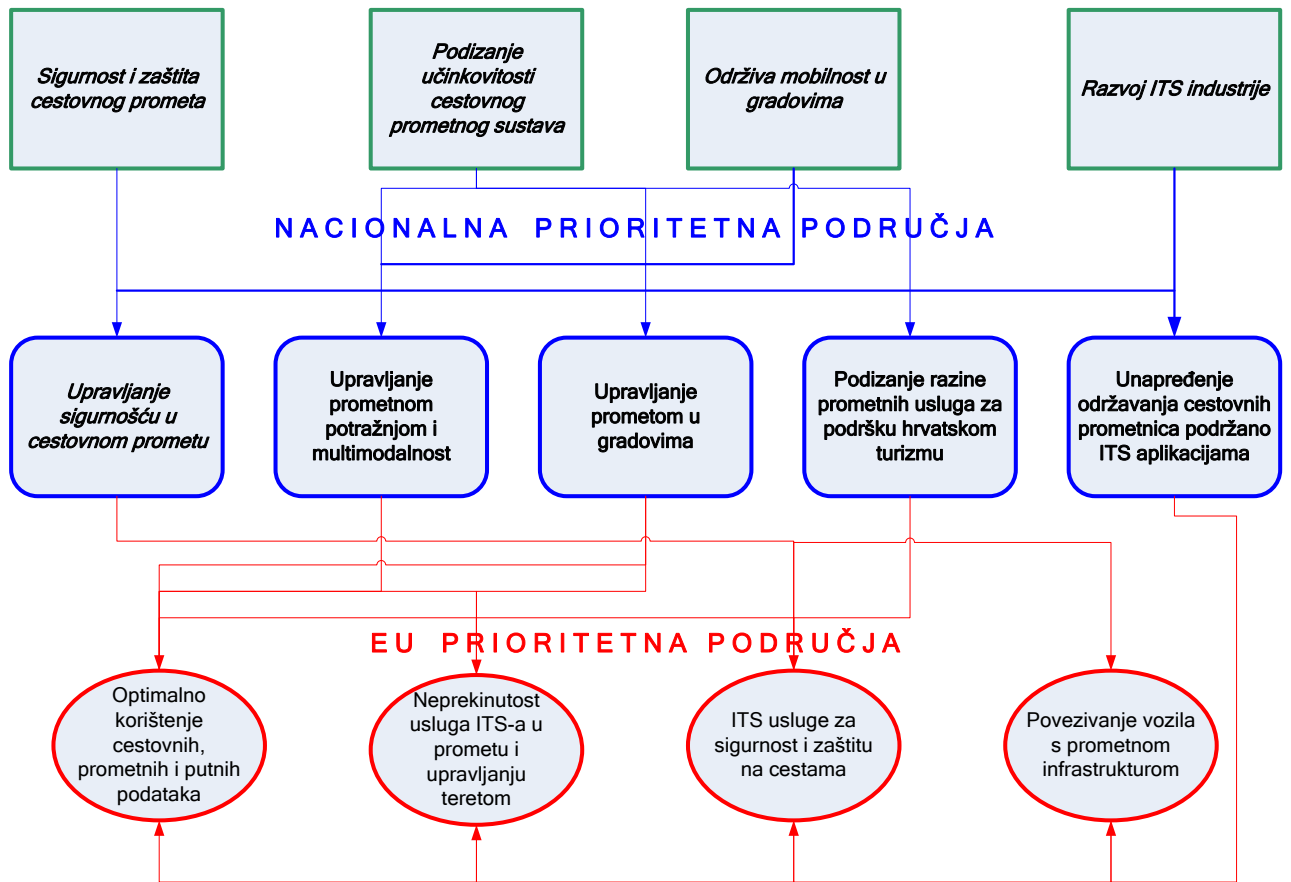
Sigurnost i zaštita cestovnog prometa

Podizanje učinkovitosti cestovnog prometnog sustava

Održiva mobilnost u gradovima

Razvoj ITS industrije

NACIONALNA PRIORITETNA PODRUČJA

Upravljanje sigurnošću u cestovnom prometu

Upravljanje prometnom potražnjom i multimodalnost

Upravljanje prometom u gradovima

Podizanje razine prometnih usluga za podršku hrvatskom turizmu

Unapređenje održavanja cestovnih prometnica podržano ITS aplikacijama

EU PRIORITETNA PODRUČJA

Optimalno korištenje cestovnih, prometnih i putnih podataka

Neprekinutost usluga ITS-a u prometu i upravljanju teretom

ITS usluge za sigurnost i zaštitu na cestama

Povezivanje vozila s prometnom infrastrukturom